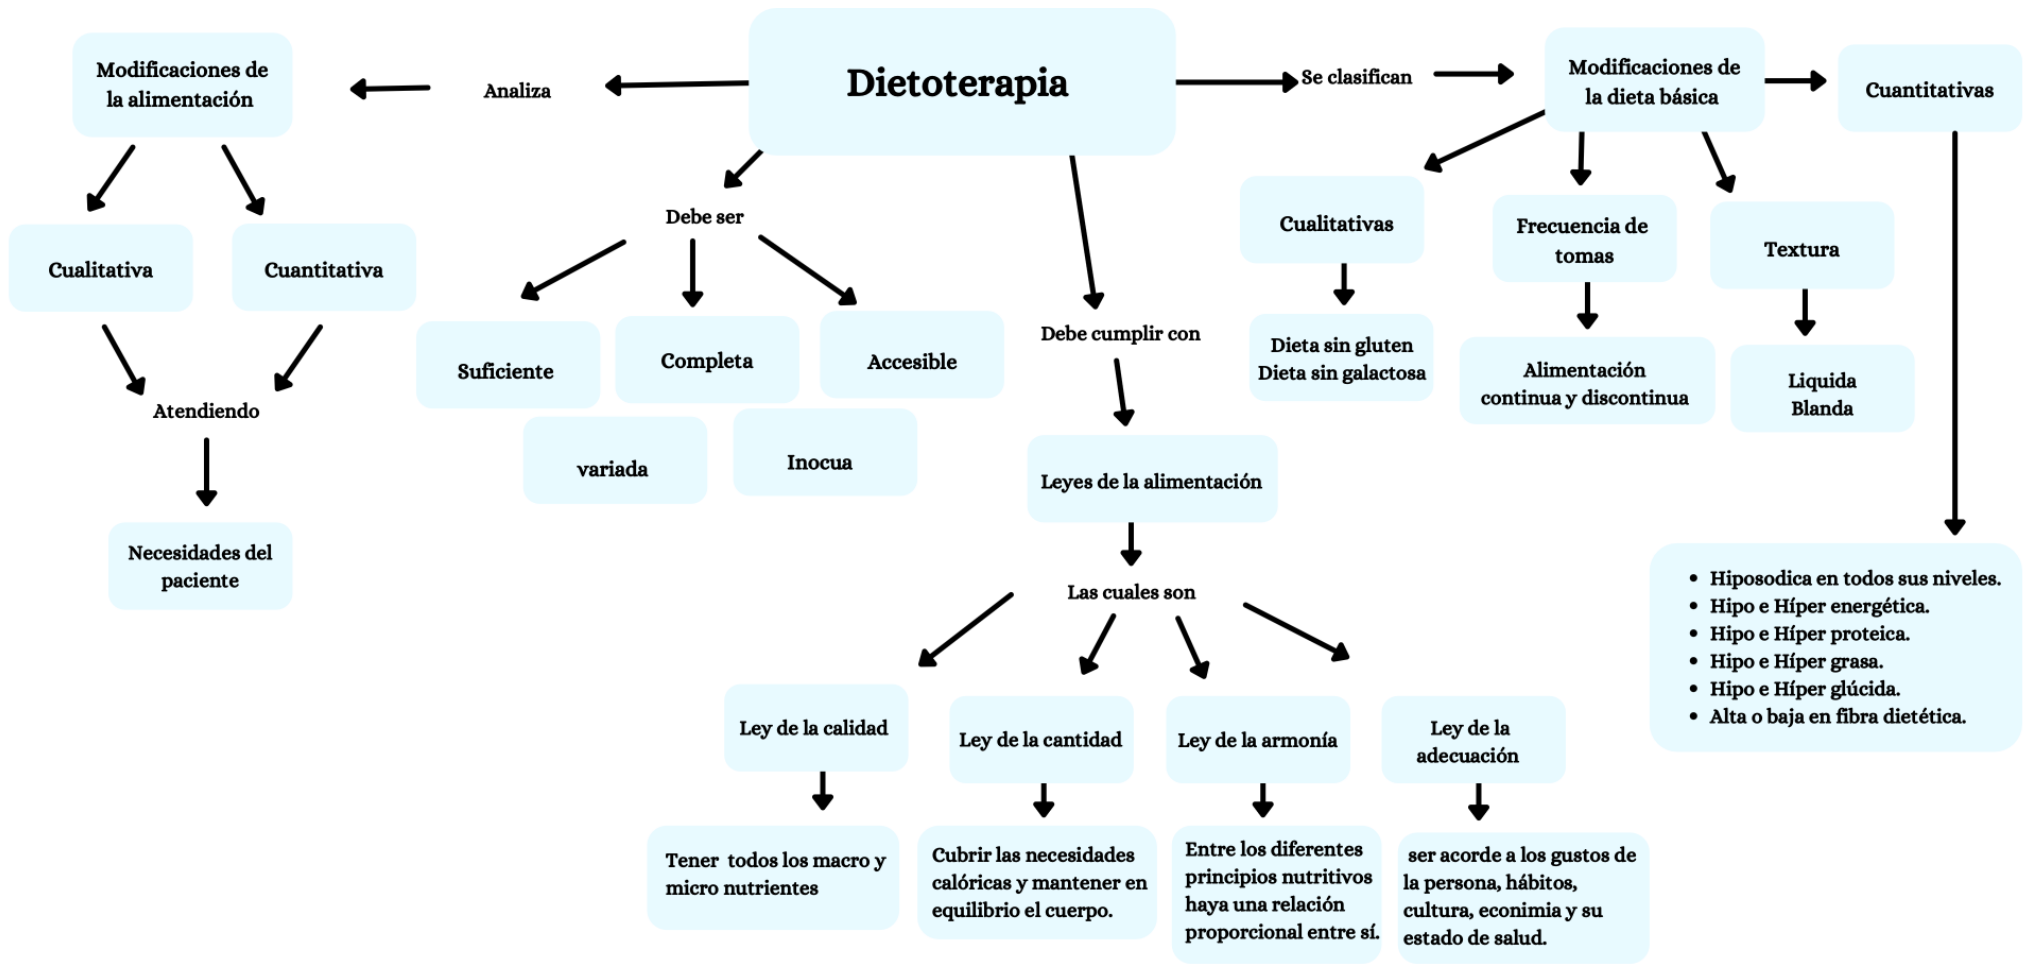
Dietoterapia

Analiza

Modificaciones de la alimentación

Cualitativa

Cuantitativa

Atendiendo

Necesidades del paciente

Debe ser

Suficiente

Completa

Accesible

variada

Inocua

Debe cumplir con

Leyes de la alimentación

Las cuales son

Ley de la calidad

Tener todos los macro y micro nutrientes

Ley de la cantidad

Cubrir las necesidades calóricas y mantener en equilibrio el cuerpo.

Ley de la armonía

Entre los diferentes principios nutritivos haya una relación proporcional entre sí.

Ley de la adecuación

ser acorde a los gustos de la persona, hábitos, cultura, econimia y su estado de salud.

Se clasifican

Modificaciones de la dieta básica

Cuantitativas

Cualitativas

Dieta sin gluten
Dieta sin galactosa

Frecuencia de tomas

Alimentación continua y discontinua

Textura

Liquida
Blanda

- Hiposodica en todos sus niveles.
- Hipo e Híper energética.
- Hipo e Híper proteica.
- Hipo e Híper grasa.
- Hipo e Híper glúcida.
- Alta o baja en fibra dietética.